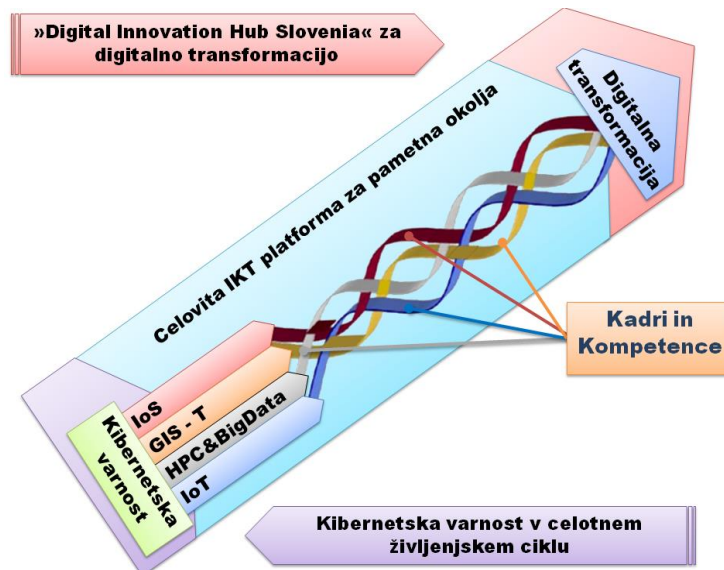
»Digital Innovation Hub Slovenia« za digitalno transformacijo

Digitalna transformacija

Celovita IKT platforma za pametna okolja

Kadri in Kompetence

IoS

GIS - T

HPC&BigData

IoT

Kibernetska varnost

Kibernetska varnost v celotnem življenjskem ciklu